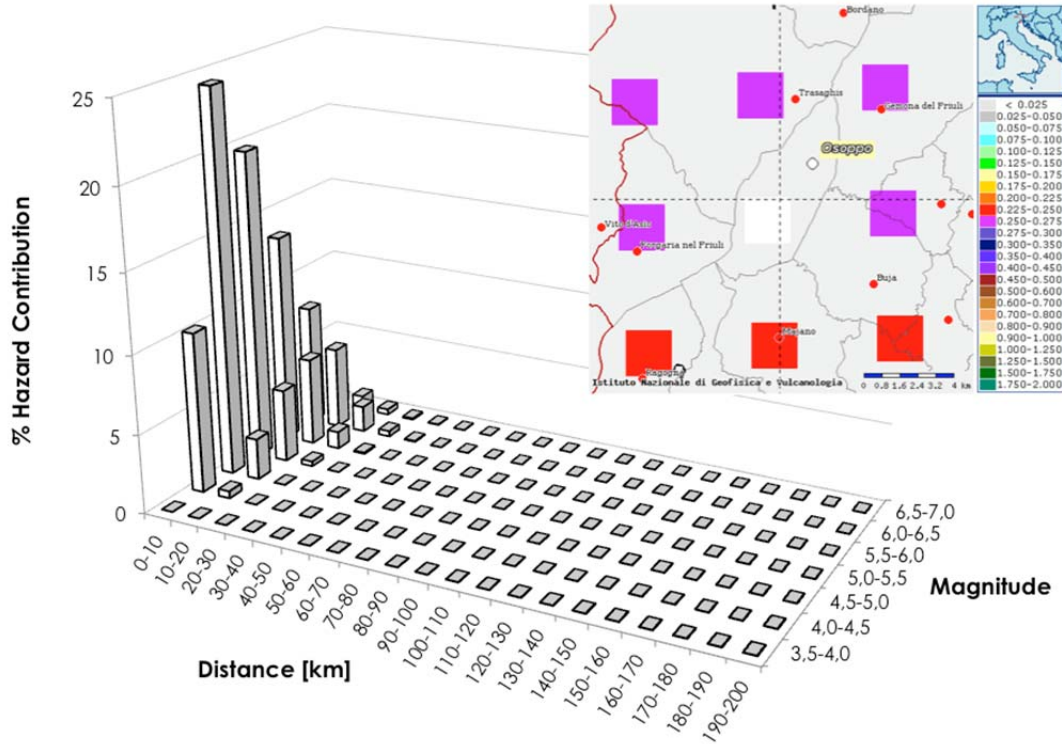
25
20
15
10
5
0
% Hazard Contribution

0-10
10-20
20-30
30-40
40-50
50-60
60-70
70-80
80-90
90-100
100-110
110-120
120-130
130-140
140-150
150-160
160-170
170-180
180-190
190-200
Distance [km]

6,5-7,0
6,0-6,5
5,5-6,0
5,0-5,5
4,5-5,0
4,0-4,5
3,5-4,0
Magnitude

Bordano
Trasaghis
Gemona del Friuli
Osoppo
Vito d'Asio
Forgaria nel Friuli
Buja
Majano
Ragogna
Istituto Nazionale di Geofisica e Vulcanologia
0 0.8 1.6 2.4 3.2 4 km

< 0.025
0.025-0.050
0.050-0.075
0.075-0.100
0.100-0.125
0.125-0.150
0.150-0.175
0.175-0.200
0.200-0.225
0.225-0.250
0.250-0.275
0.275-0.300
0.300-0.350
0.350-0.400
0.400-0.450
0.450-0.500
0.500-0.600
0.600-0.700
0.700-0.800
0.800-0.900
0.900-1.000
1.000-1.250
1.250-1.500
1.500-1.750
1.750-2.000